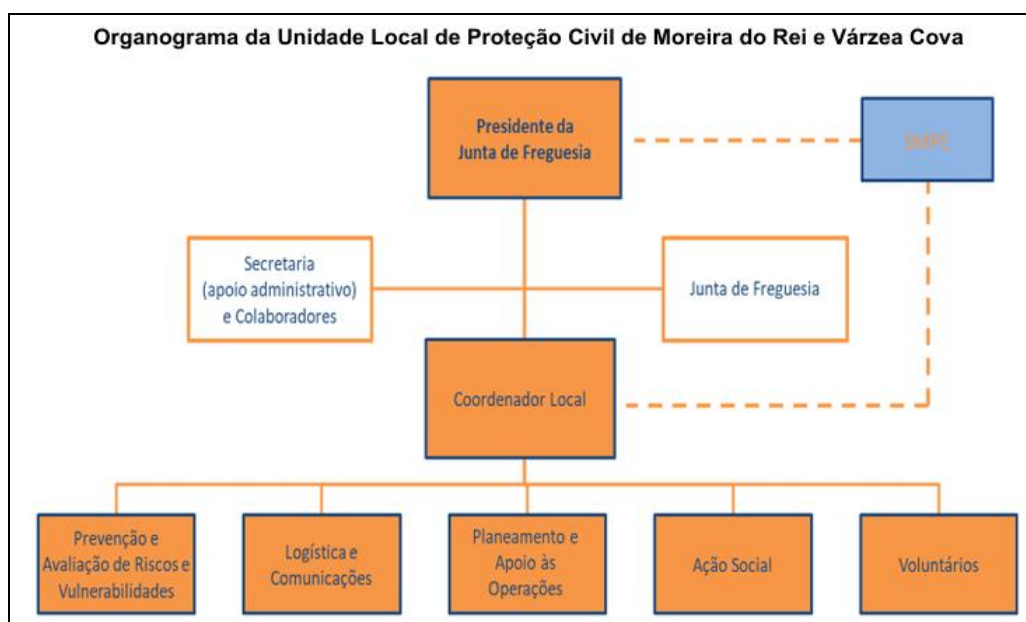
Organograma da Unidade Local de Proteção Civil de Moreira do Rei e Várzea Cova

Presidente da Junta de Freguesia

SMPC

Secretaria (apoio administrativo) e Colaboradores

Junta de Freguesia

Coordenador Local

Prevenção e Avaliação de Riscos e Vulnerabilidades

Logística e Comunicações

Planeamento e Apoio às Operações

Ação Social

Voluntários